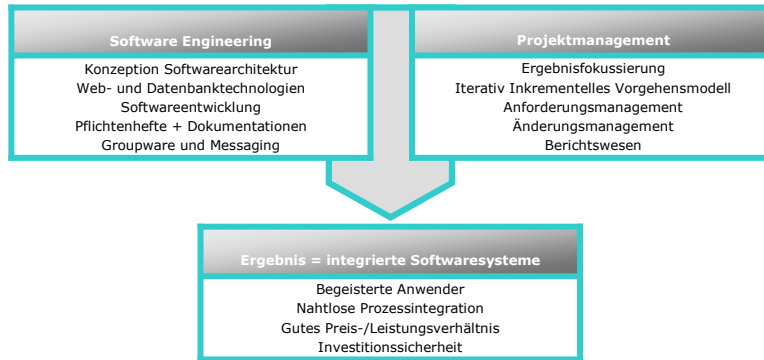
Software Engineering

Konzeption Softwarearchitektur
Web- und Datenbanktechnologien
Softwareentwicklung
Pflichtenhefte + Dokumentationen
Groupware und Messaging

Projektmanagement

Ergebnisfokussierung
Iterativ Inkrementelles Vorgehensmodell
Anforderungsmanagement
Änderungsmanagement
Berichtswesen

Ergebnis = integrierte Softwaresysteme

Begeisterte Anwender
Nahtlose Prozessintegration
Gutes Preis-/Leistungsverhältnis
Investitionssicherheit